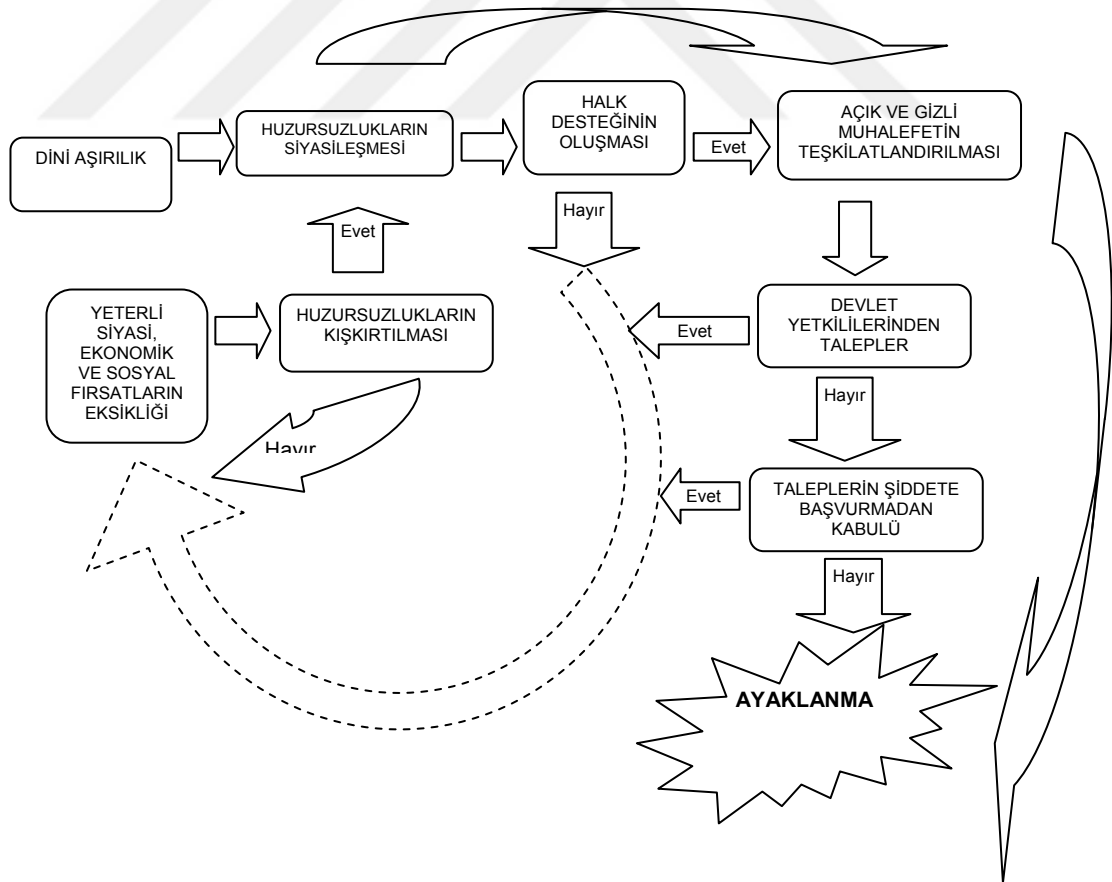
DİNİ AŞIRILIK

HUZURSUZLUKLARIN SİYASİLEŞMESİ

HALK DESTEĞİNİN OLUŞMASI

Evet

AÇIK VE GİZLİ MUHALEFETİN TEŞKİLATLANDIRILMASI

Hayır

Evet

YETERLİ SİYASİ, EKONOMİK VE SOSYAL FIRSATLARIN EKSİKLİĞİ

HUZURSUZLUKLARIN KIŞKIRTILMASI

Evet

DEVLET YETKİLİLERİNDEN TALEPLER

Hayır

Hayır

Evet

TALEPLERİN ŞİDDETE BAŞVURMADAN KABULÜ

Hayır

AYAKLANMA